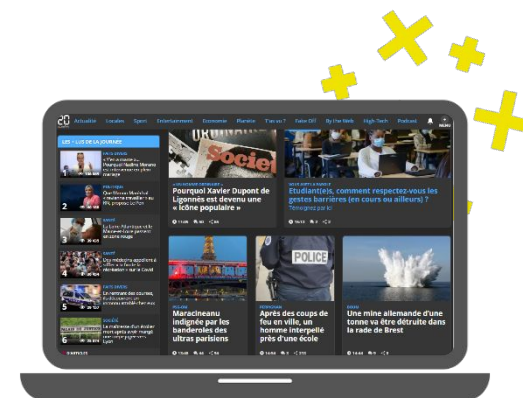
20

Actualité Locales Sport Entertainment Economie Planète T'as vu ? Fake Off By the Web High-Tech Podcast

LES + LUS DE LA JOURNÉE

1
2
3
4
5
6

Pourquoi Xavier Dupont de Ligonnès est devenu une « icône populaire »

Etudiant(e)s, comment respectez-vous les gestes barrières (en cours ou ailleurs) ?

Témoignez ici

Maracineanu indignée par les banderoles des ultras parisiens

Après des coups de feu en ville, un homme interpellé près d'une école

POLICE

Une mine allemande d'une tonne va être détruite dans la rade de Brest